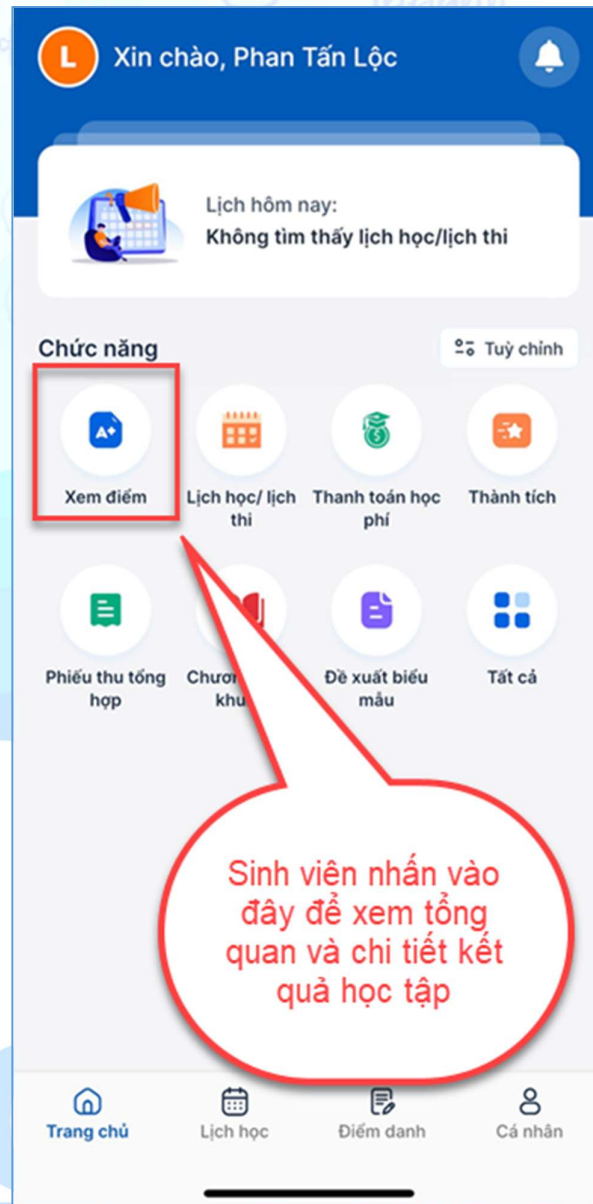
L Xin chào, Phan Tấn Lộc

Lịch hôm nay:
Không tìm thấy lịch học/lịch thi

Chức năng

Tuỳ chỉnh

A+

Xem điểm

Lịch học/ lịch thi

Thanh toán học phí

Thành tích

Phiếu thu tổng hợp

Chươ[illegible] khu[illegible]

Đề xuất biểu mẫu

Tất cả

Sinh viên nhấn vào đây để xem tổng quan và chi tiết kết quả học tập

Trang chủ

Lịch học

Điểm danh

Cá nhân